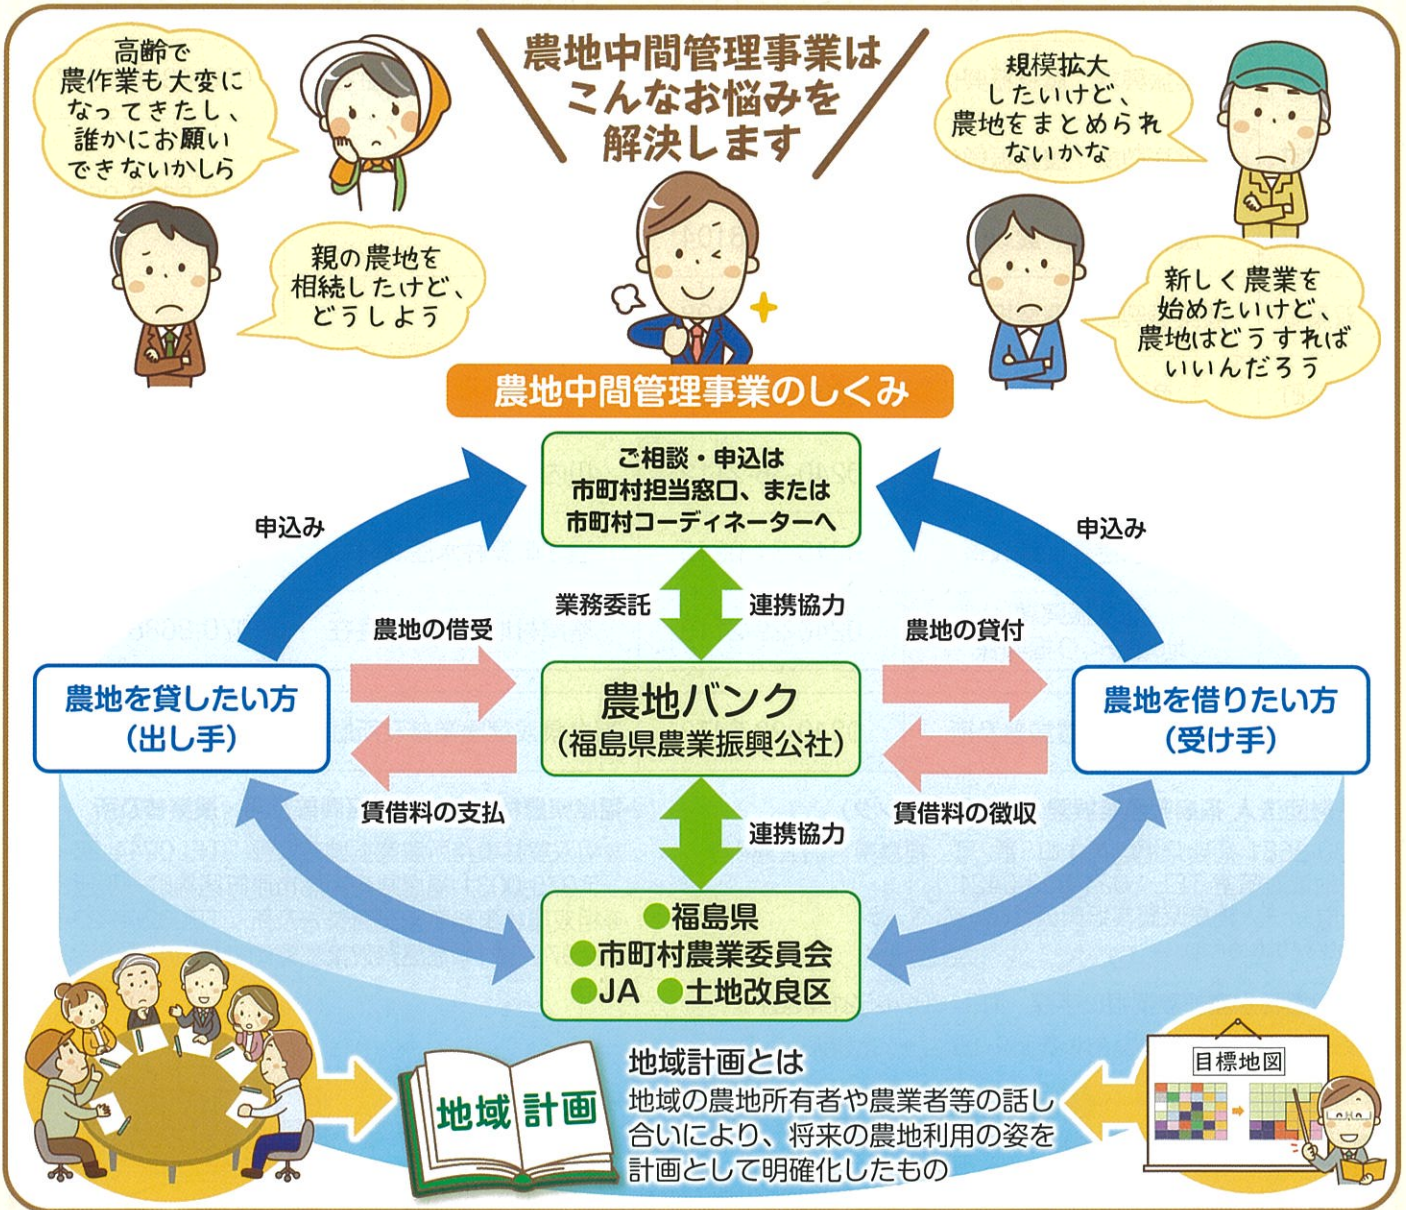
農地中間管理事業はこんなお悩みを解決します

高齢で農作業も大変になってきたし、誰かにお願いできないかしら

規模拡大したいけど、農地をまとめられないかな

親の農地を相続したけど、どうしよう

新しく農業を始めたいけど、農地はどうすればいいんだろう

農地中間管理事業のしくみ

ご相談・申込は市町村担当窓口、または市町村コーディネーターへ

申込み

申込み

業務委託

連携協力

農地の借受

農地の貸付

農地を貸したい方（出し手）

農地バンク（福島県農業振興公社）

農地を借りたい方（受け手）

賃借料の支払

賃借料の徴収

連携協力

●福島県
●市町村農業委員会
●JA ●土地改良区

地域計画

地域計画とは
地域の農地所有者や農業者等の話し合いにより、将来の農地利用の姿を計画として明確化したもの

目標地図